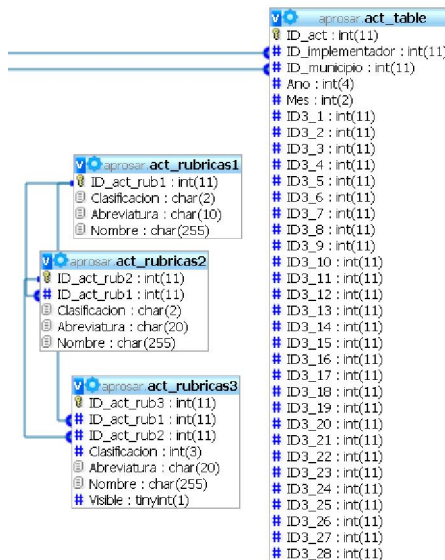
aprosar.act_table
ID_act : int(11)
# ID_implementador : int(11)
# ID_municipio : int(11)
# Ano : int(4)
# Mes : int(2)
# ID3_1 : int(11)
# ID3_2 : int(11)
# ID3_3 : int(11)
# ID3_4 : int(11)
# ID3_5 : int(11)
# ID3_6 : int(11)
# ID3_7 : int(11)
# ID3_8 : int(11)
# ID3_9 : int(11)
# ID3_10 : int(11)
# ID3_11 : int(11)
# ID3_12 : int(11)
# ID3_13 : int(11)
# ID3_14 : int(11)
# ID3_15 : int(11)
# ID3_16 : int(11)
# ID3_17 : int(11)
# ID3_18 : int(11)
# ID3_19 : int(11)
# ID3_20 : int(11)
# ID3_21 : int(11)
# ID3_22 : int(11)
# ID3_23 : int(11)
# ID3_24 : int(11)
# ID3_25 : int(11)
# ID3_26 : int(11)
# ID3_27 : int(11)
# ID3_28 : int(11)

aprosar.act_rubricas1
ID_act_rub1 : int(11)
Clasificacion : char(2)
Abreviatura : char(10)
Nombre : char(255)

aprosar.act_rubricas2
ID_act_rub2 : int(11)
# ID_act_rub1 : int(11)
Clasificacion : char(2)
Abreviatura : char(20)
Nombre : char(255)

aprosar.act_rubricas3
ID_act_rub3 : int(11)
# ID_act_rub1 : int(11)
# ID_act_rub2 : int(11)
# Clasificacion : int(3)
Abreviatura : char(20)
Nombre : char(255)
# Visible : tinyint(1)